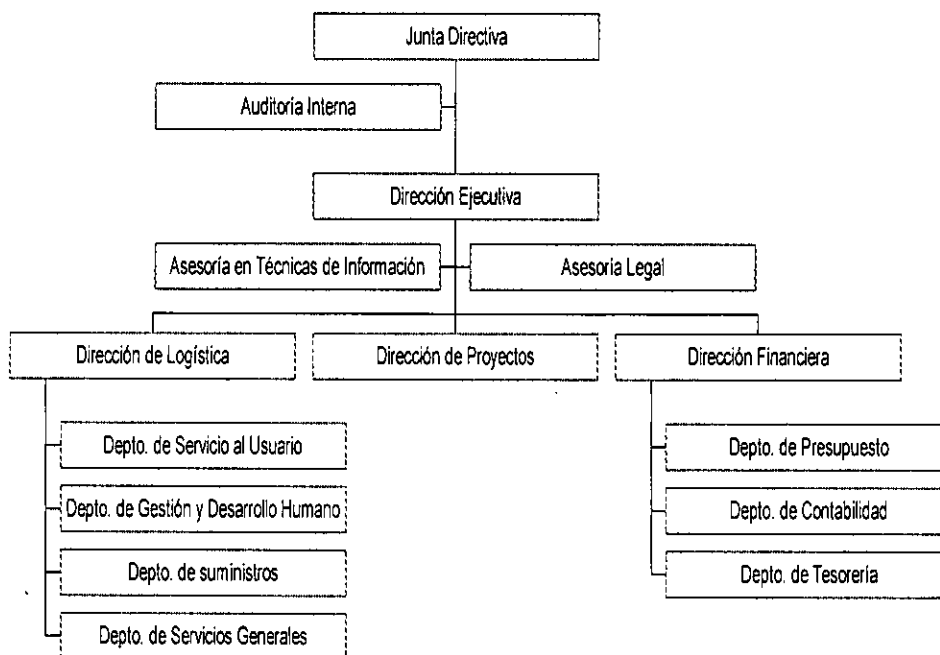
Junta Directiva

Auditoría Interna

Dirección Ejecutiva

Asesoría en Técnicas de Información

Asesoría Legal

Dirección de Logística

Dirección de Proyectos

Dirección Financiera

Depto. de Servicio al Usuario

Depto. de Gestión y Desarrollo Humano

Depto. de suministros

Depto. de Servicios Generales

Depto. de Presupuesto

Depto. de Contabilidad

Depto. de Tesorería